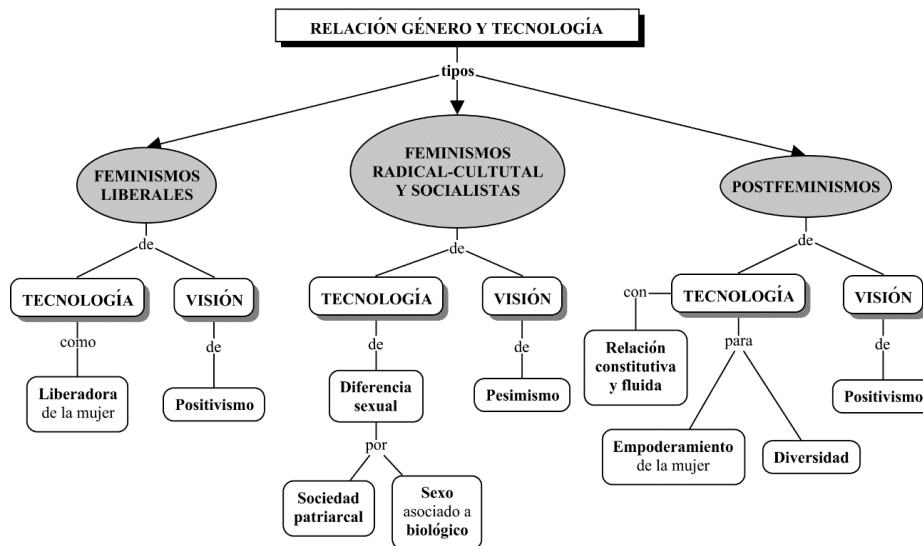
RELACIÓN GÉNERO Y TECNOLOGÍA

tipos

FEMINISMOS LIBERALES

FEMINISMOS RADICAL-CULTUTAL Y SOCIALISTAS

POSTFEMINISMOS

de

TECNOLOGÍA

VISIÓN

como

de

Liberadora de la mujer

Positivismo

de

TECNOLOGÍA

VISIÓN

de

de

Diferencia sexual

Pesimismo

por

Sociedad patriarcal

Sexo asociado a biológico

de

con

TECNOLOGÍA

VISIÓN

Relación constitutiva y fluida

para

de

Positivismo

Empoderamiento de la mujer

Diversidad